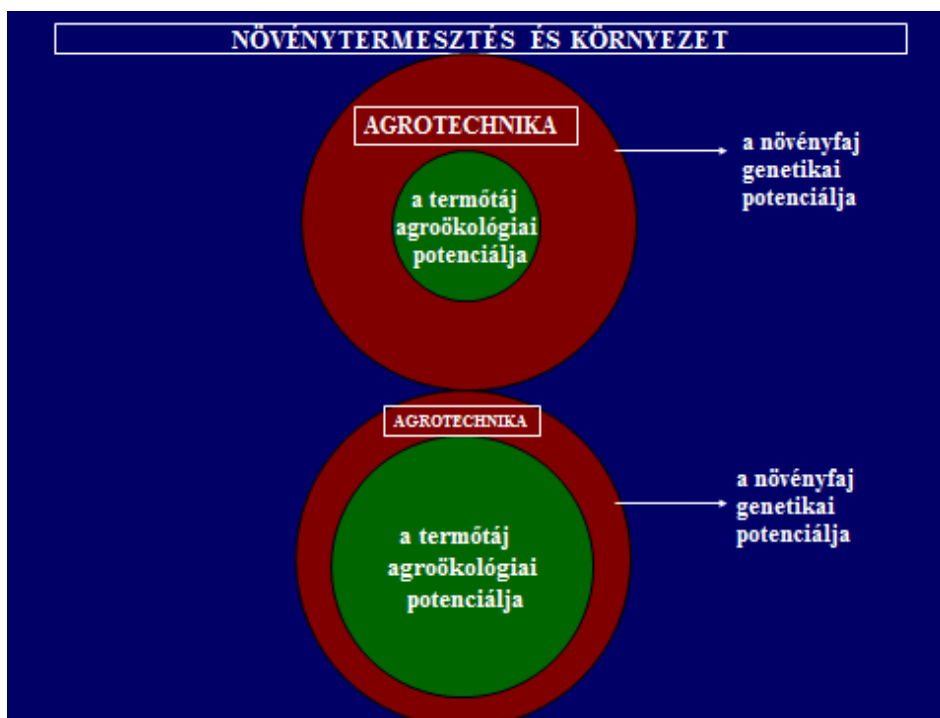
NÖVÉNYTERMESZTÉS ÉS KÖRNYEZET

AGROTECHNIKA

a termőtáj agroökológiai potenciálja

a növényfaj genetikai potenciálja

AGROTECHNIKA

a termőtáj agroökológiai potenciálja

a növényfaj genetikai potenciálja